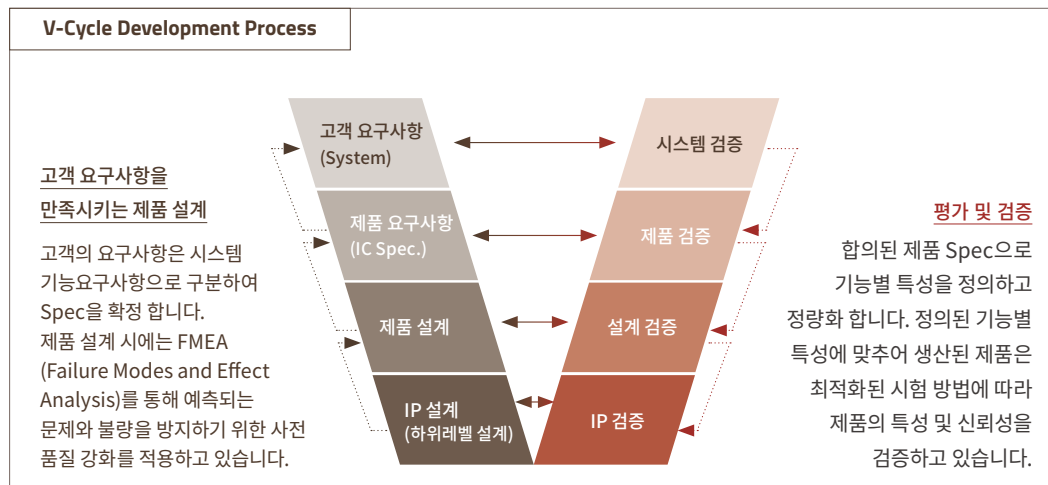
V-Cycle Development Process

고객 요구사항을
만족시키는 제품 설계

고객의 요구사항은 시스템 기능요구사항으로 구분하여 Spec을 확정 합니다. 제품 설계 시에는 FMEA (Failure Modes and Effect Analysis)를 통해 예측되는 문제와 불량을 방지하기 위한 사전 품질 강화를 적용하고 있습니다.

고객 요구사항
(System)

제품 요구사항
(IC Spec.)

제품 설계

IP 설계
(하위레벨 설계)

시스템 검증

제품 검증

설계 검증

IP 검증

평가 및 검증

합의된 제품 Spec으로 기능별 특성을 정의하고 정량화 합니다. 정의된 기능별 특성에 맞추어 생산된 제품은 최적화된 시험 방법에 따라 제품의 특성 및 신뢰성을 검증하고 있습니다.